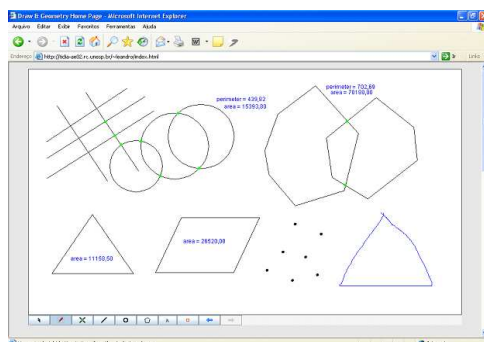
Draw E Geometry Home Page - Microsoft Internet Explorer

Arquivo Editar Exibir Favoritos Ferramentas Ajuda

Endereço http://tidia-ae02.rc.unesp.br/~leandro/index.html

Links

perimeter = 430,62
area = 15393,00

perimeter = 702,60
area = 76100,00

area = 11150,50

area = 26520,00